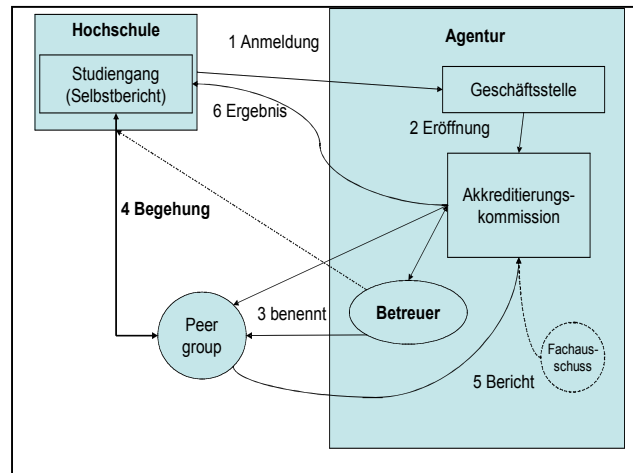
Hochschule

Studiengang (Selbstbericht)

1 Anmeldung

Agentur

Geschäftsstelle

6 Ergebnis

2 Eröffnung

Akkreditierungskommission

4 Begehung

3 benennt

Betreuer

Peer group

Fachausschuss

5 Bericht